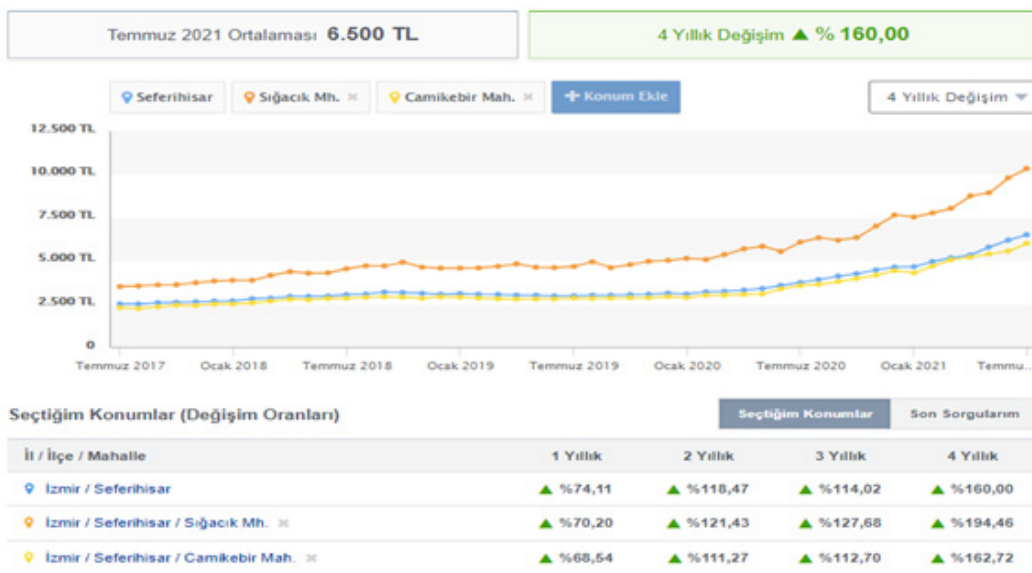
Temmuz 2021 Ortalaması 6.500 TL

4 Yıllık Değişim ▲ % 160,00

Seferihisar | Sığacık Mh. ✕ | Camikebir Mah. ✕ | + Konum Ekle

4 Yıllık Değişim

12.500 TL
10.000 TL
7.500 TL
5.000 TL
2.500 TL
0

Temmuz 2017 | Ocak 2018 | Temmuz 2018 | Ocak 2019 | Temmuz 2019 | Ocak 2020 | Temmuz 2020 | Ocak 2021 | Temmu...

Seçtiğim Konumlar (Değişim Oranları)

Seçtiğim Konumlar | Son Sorgularım

| İl / İlçe / Mahalle | 1 Yıllık | 2 Yıllık | 3 Yıllık | 4 Yıllık |
|---|---|---|---|---|
| İzmir / Seferihisar | ▲ %74,11 | ▲ %118,47 | ▲ %114,02 | ▲ %160,00 |
| İzmir / Seferihisar / Sığacık Mh. ✕ | ▲ %70,20 | ▲ %121,43 | ▲ %127,68 | ▲ %194,46 |
| İzmir / Seferihisar / Camikebir Mah. ✕ | ▲ %68,54 | ▲ %111,27 | ▲ %112,70 | ▲ %162,72 |